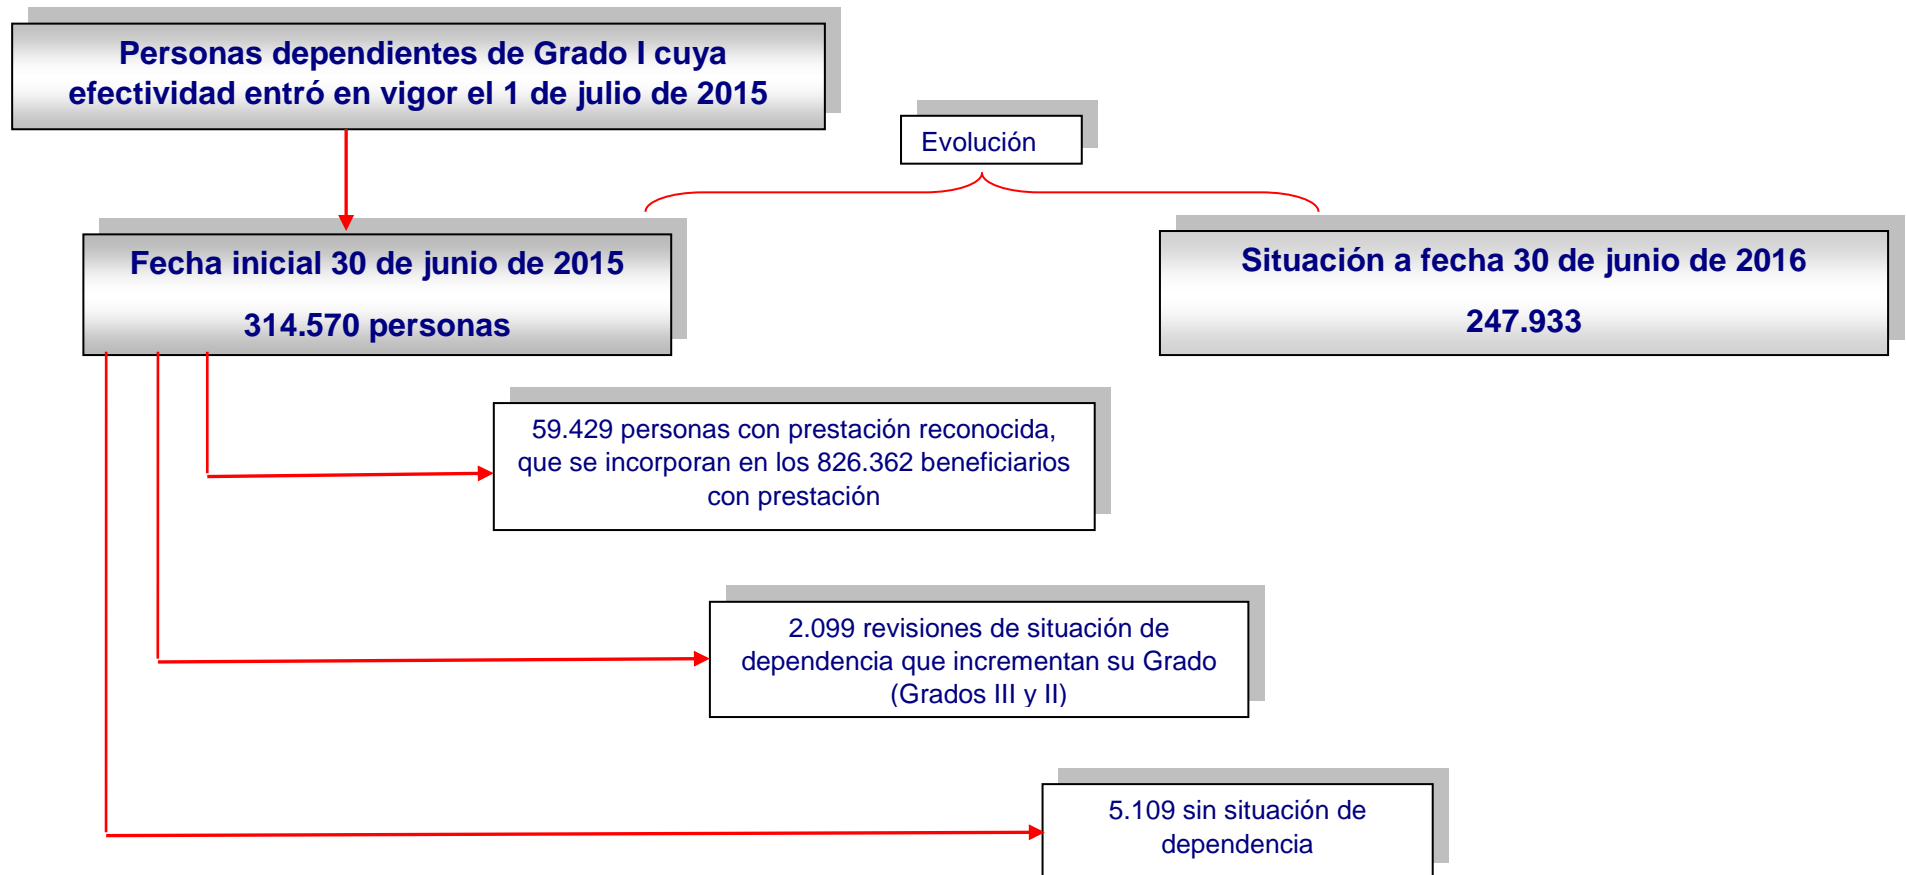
Personas dependientes de Grado I cuya efectividad entró en vigor el 1 de julio de 2015

Evolución

Fecha inicial 30 de junio de 2015

314.570 personas

Situación a fecha 30 de junio de 2016

247.933

59.429 personas con prestación reconocida, que se incorporan en los 826.362 beneficiarios con prestación

2.099 revisiones de situación de dependencia que incrementan su Grado (Grados III y II)

5.109 sin situación de dependencia